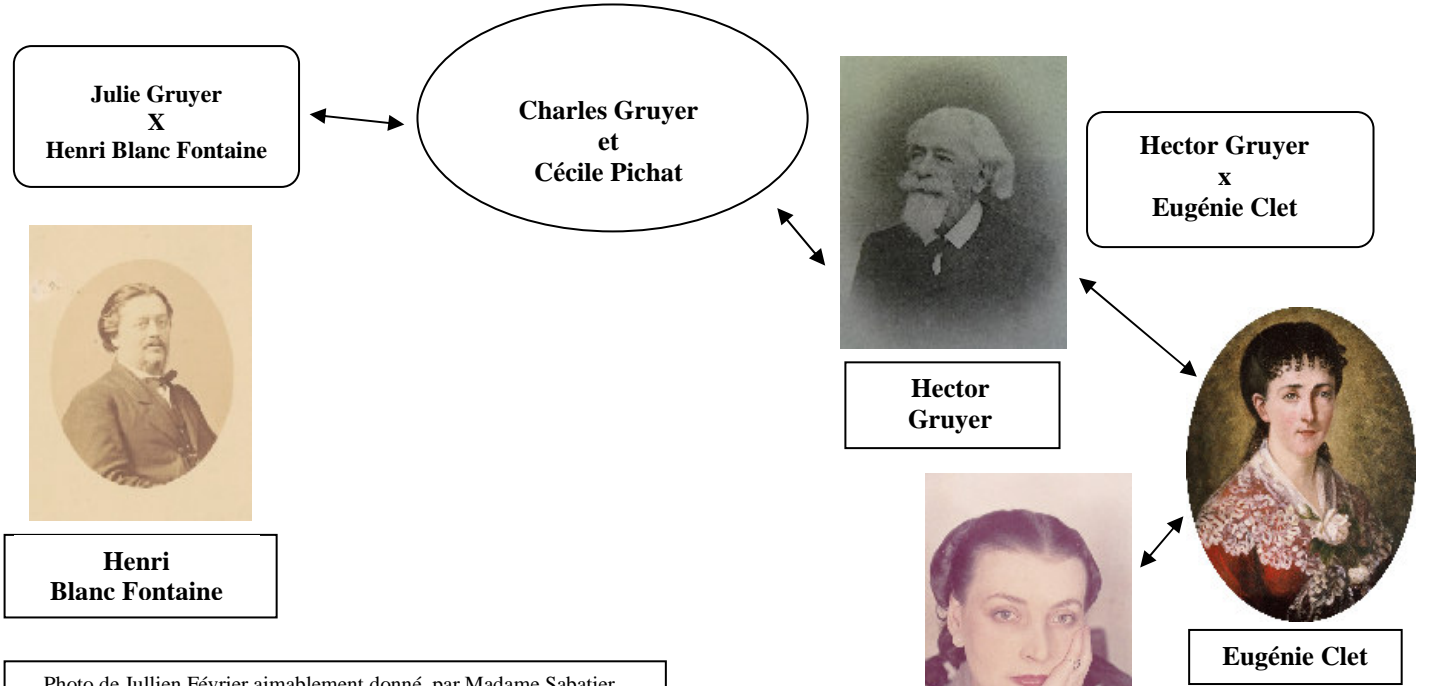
Julie Gruyer
X
Henri Blanc Fontaine

Charles Gruyer
et
Cécile Pichat

Hector Gruyer
x
Eugénie Clet

Hector
Gruyer

Henri
Blanc Fontaine

Eugénie Clet

Photo de Jullien Février aimablement donné par Madame Sabatier